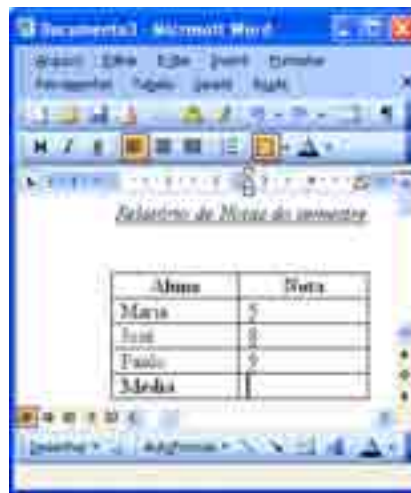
Documento1 - Microsoft Word

Arquivo Editar Exibir Inserir Formatar Ferramentas Tabela Janela Ajuda

N I S

Relatório de Notas do semestre

| Aluno | Nota |
|---|---|
| Maria | 5 |
| José | 8 |
| Paulo | 9 |
| Media | |

Desenhar AutoFormas